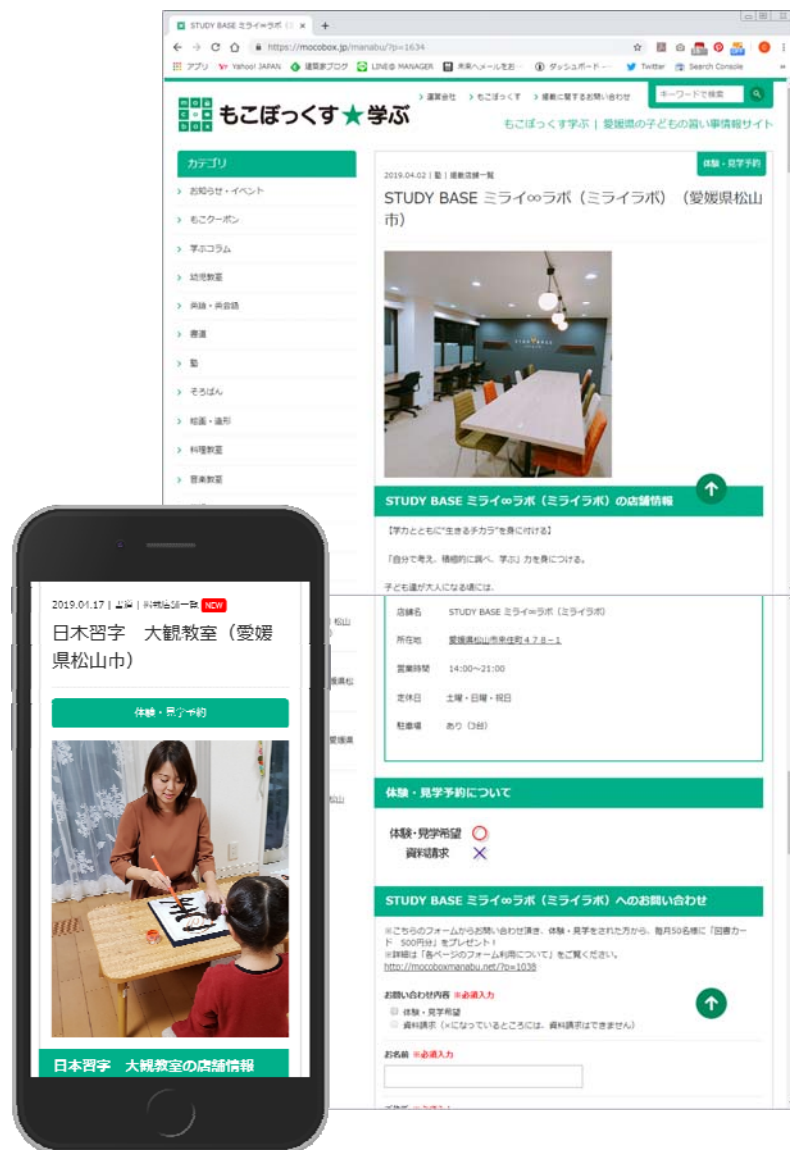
STUDY BASE ミライ∞ラボ（ミ ×
https://mocobox.jp/manabu/?p=1634
アプリ　Yahoo! JAPAN　通算ブログ　LINE@ MANAGER　未来へメールをお…　ダッシュボード -…　Twitter　Search Console

もこぼっくす★学ぶ
運営会社　もこぼっくす　掲載に関するお問い合わせ
キーワードで検索
もこぼっくす学ぶ｜愛媛県の子どもの習い事情報サイト

カテゴリ
お知らせ・イベント
もこクーポン
学ぶコラム
幼児教室
英語・英会話
書道
塾
そろばん
絵画・造形
料理教室
音楽教室

2019.04.02 | 塾 | 掲載店舗一覧
体験・見学予約
STUDY BASE ミライ∞ラボ（ミライラボ）（愛媛県松山市）

STUDY BASE ミライ∞ラボ（ミライラボ）の店舗情報

【学力とともに"生きる力"を身に付ける】

「自分で考え、積極的に調べ、学ぶ」力を身につける。

子ども達が大人になる頃には、

| 店舗名 | STUDY BASE ミライ∞ラボ（ミライラボ） |
|---|---|
| 所在地 | 愛媛県松山市来住町４７８－１ |
| 営業時間 | 14:00~21:00 |
| 定休日 | 土曜・日曜・祝日 |
| 駐車場 | あり（3台） |

体験・見学予約について

体験・見学希望 ○
資料請求 ×

STUDY BASE ミライ∞ラボ（ミライラボ）へのお問い合わせ

※こちらのフォームからお問い合わせ頂き、体験・見学をされた方から、毎月50名様に「図書カード 500円分」をプレゼント！
※詳細は「各ページのフォーム利用について」をご覧ください。
http://mocoboxmanabu.net/?p=1038

お問い合わせ内容 ※必須入力
体験・見学希望
資料請求（×になっているところには、資料請求はできません）

お名前 ※必須入力

2019.04.17 | 書道 | 掲載店舗一覧 NEW
日本習字　大観教室（愛媛県松山市）

体験・見学予約

日本習字　大観教室の店舗情報